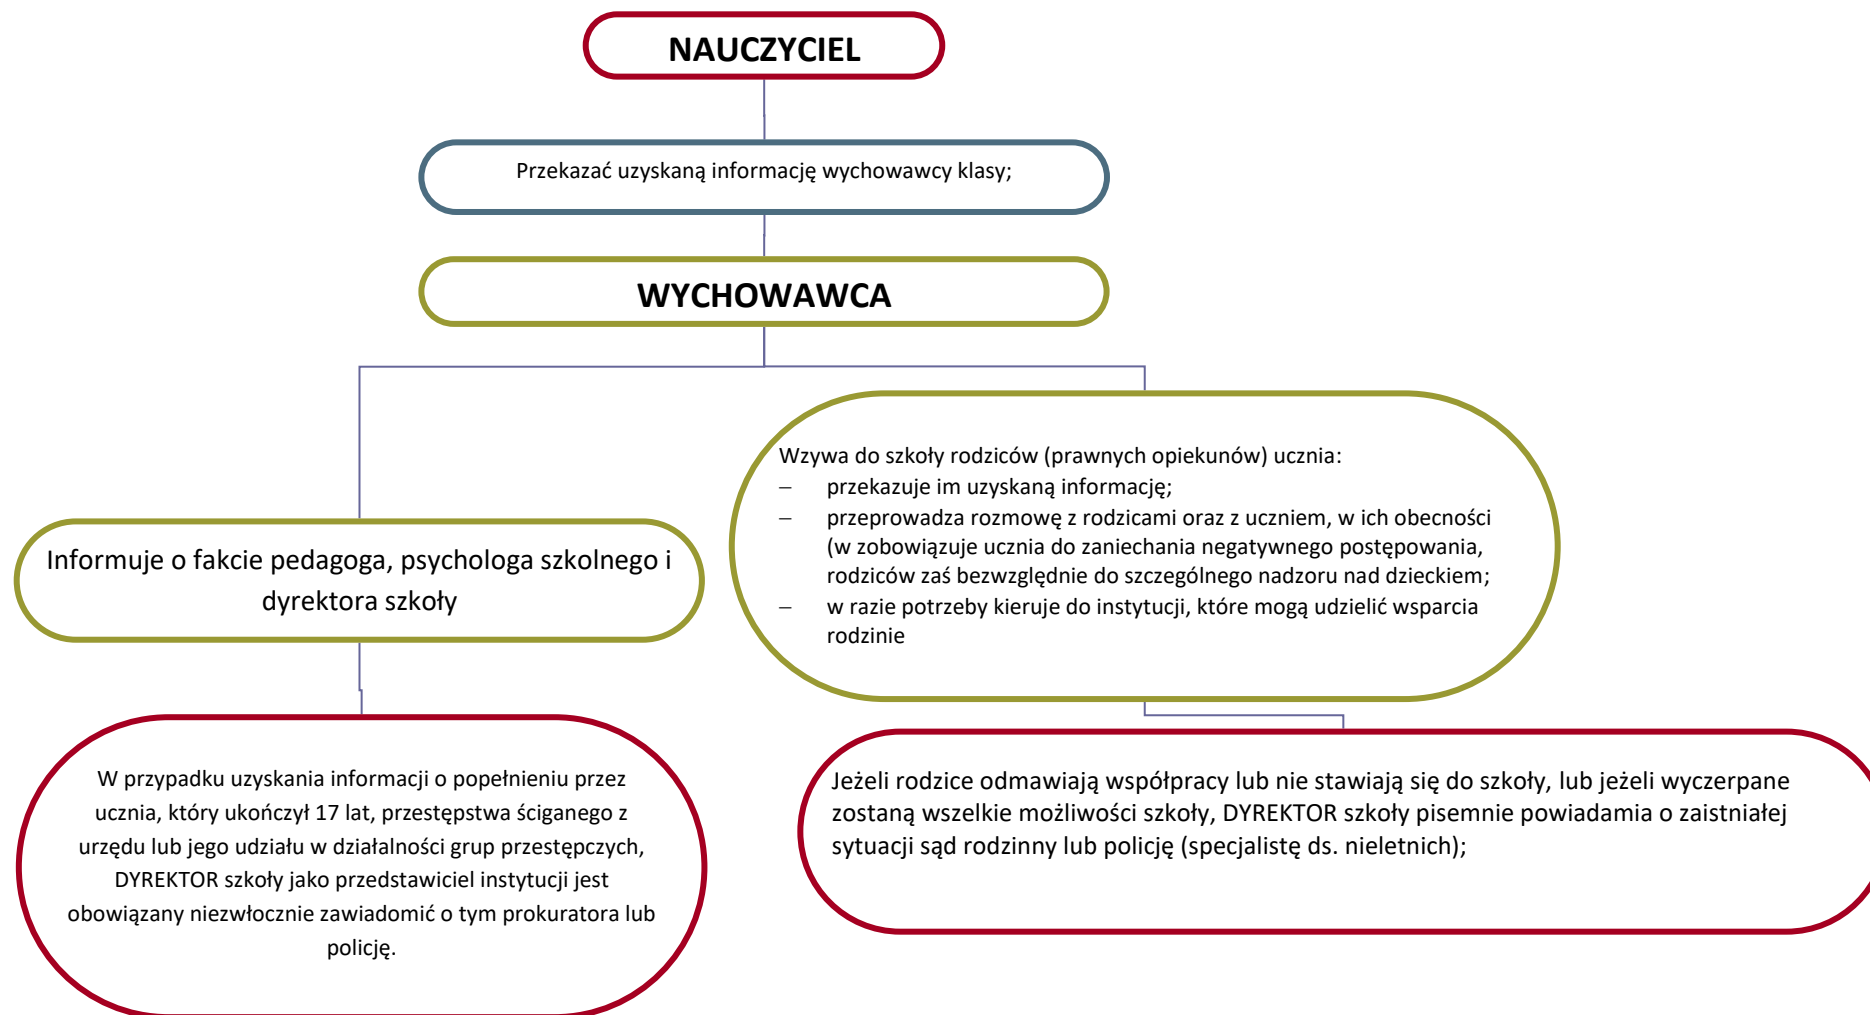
NAUCZYCIEL

Przekazać uzyskaną informację wychowawcy klasy;

WYCHOWAWCA

Informuje o fakcie pedagoga, psychologa szkolnego i dyrektora szkoły

Wzywa do szkoły rodziców (prawnych opiekunów) ucznia:
– przekazuje im uzyskaną informację;
– przeprowadza rozmowę z rodzicami oraz z uczniem, w ich obecności (w zobowiązuje ucznia do zaniechania negatywnego postępowania, rodziców zaś bezwzględnie do szczególnego nadzoru nad dzieckiem;
– w razie potrzeby kieruje do instytucji, które mogą udzielić wsparcia rodzinie

W przypadku uzyskania informacji o popełnieniu przez ucznia, który ukończył 17 lat, przestępstwa ściganego z urzędu lub jego udziału w działalności grup przestępczych, DYREKTOR szkoły jako przedstawiciel instytucji jest obowiązany niezwłocznie zawiadomić o tym prokuratora lub policję.

Jeżeli rodzice odmawiają współpracy lub nie stawiają się do szkoły, lub jeżeli wyczerpane zostaną wszelkie możliwości szkoły, DYREKTOR szkoły pisemnie powiadamia o zaistniałej sytuacji sąd rodzinny lub policję (specjalistę ds. nieletnich);